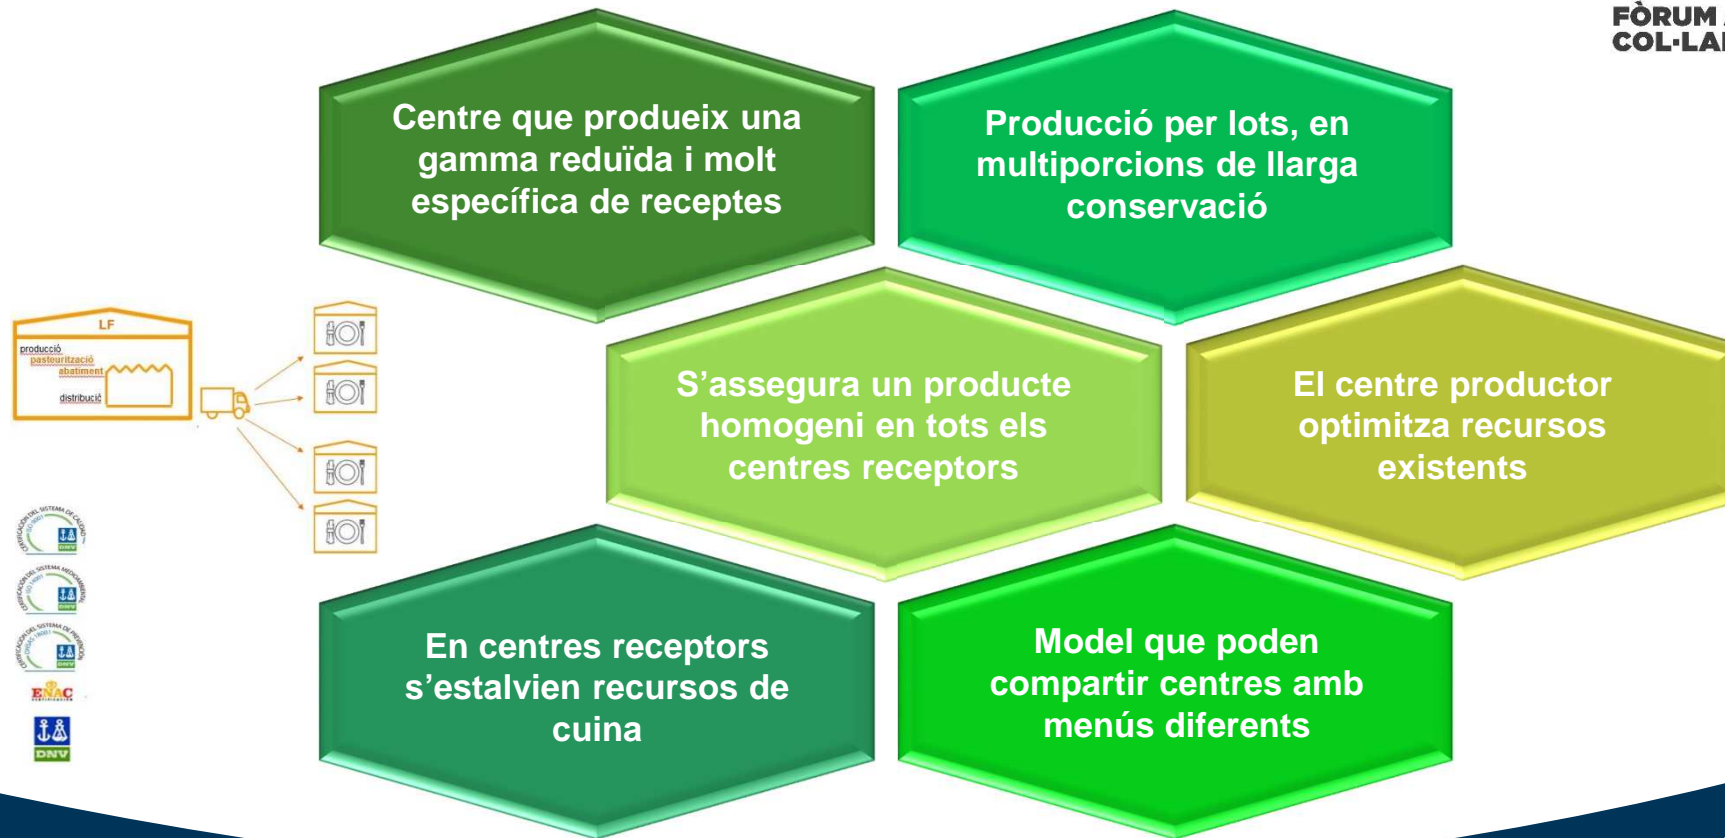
FÒRUM
COL·LA

Centre que produeix una gamma reduïda i molt específica de receptes

Producció per lots, en multiporcions de llarga conservació

LF
producció
pasteurització
abatiment
distribució

S'assegura un producte homogeni en tots els centres receptors

El centre productor optimitza recursos existents

ENAC
DNV
DNV
DNV
DNV

En centres receptors s'estalvien recursos de cuina

Model que poden compartir centres amb menús diferents